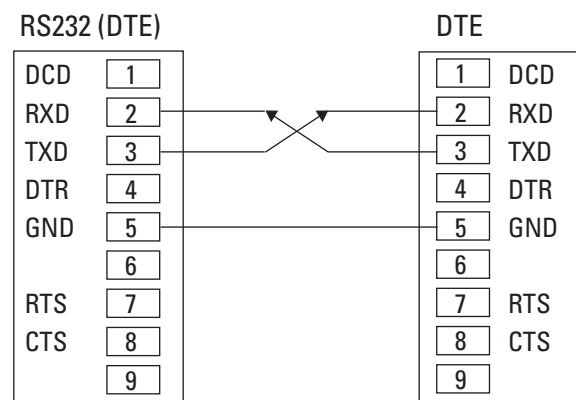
RS232 (DTE)

DTE

| DCD | 1 |
|---|---|
| RXD | 2 |
| TXD | 3 |
| DTR | 4 |
| GND | 5 |
| | 6 |
| RTS | 7 |
| CTS | 8 |
| | 9 |

| 1 | DCD |
|---|---|
| 2 | RXD |
| 3 | TXD |
| 4 | DTR |
| 5 | GND |
| 6 | |
| 7 | RTS |
| 8 | CTS |
| 9 | |